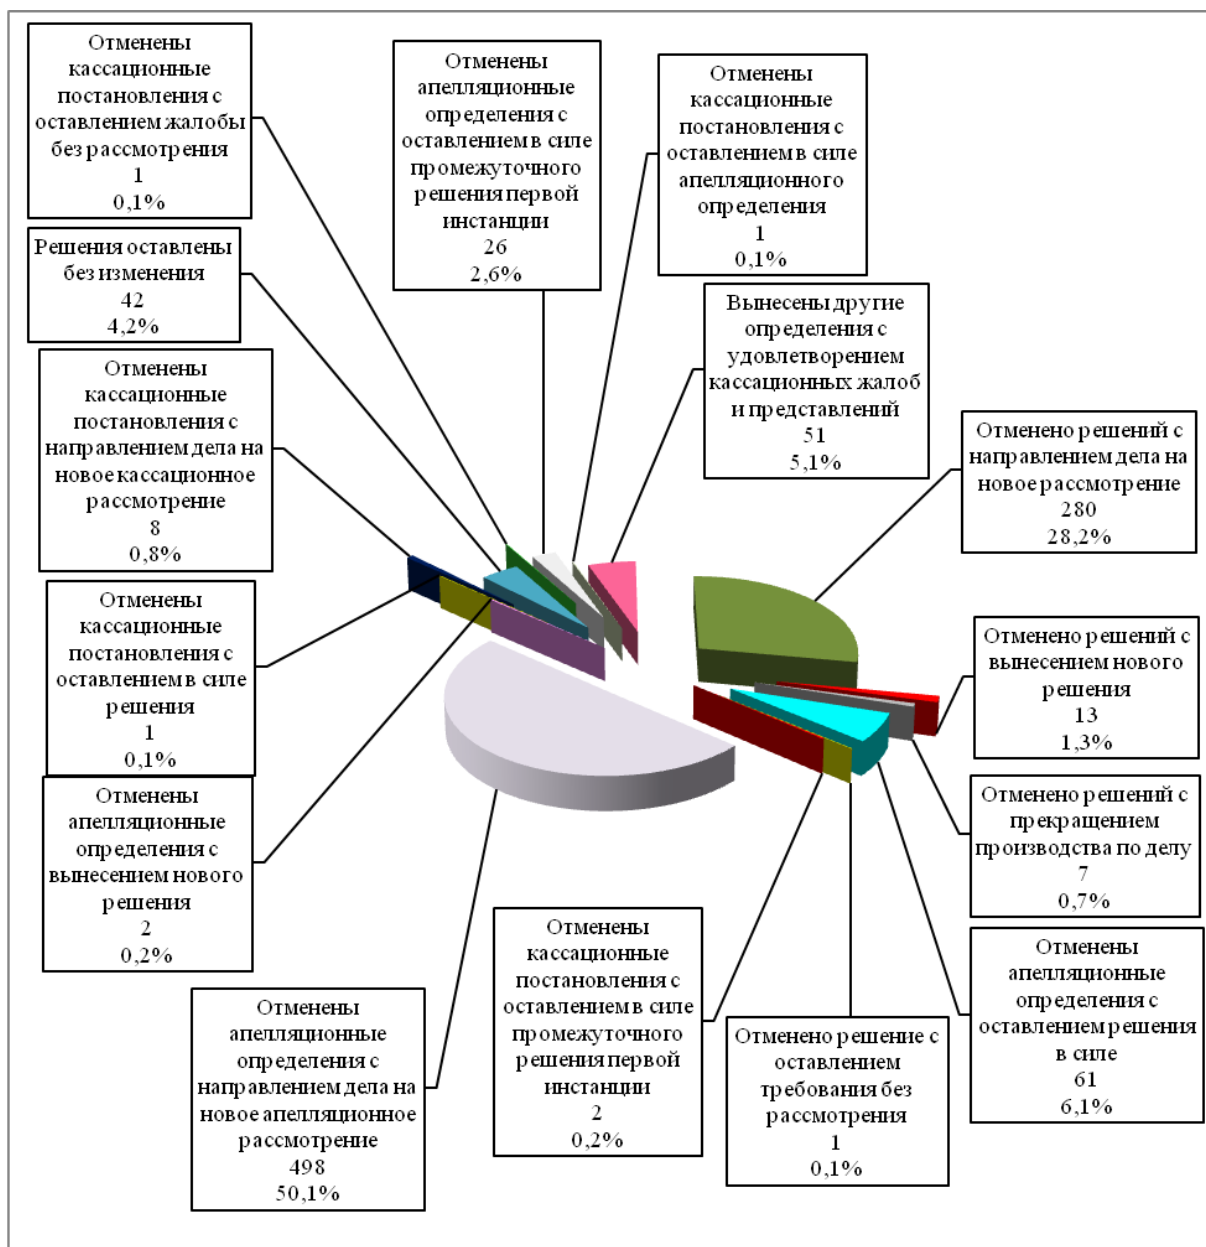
Отменены кассационные постановления с оставлением жалобы без рассмотрения
1
0,1%

Отменены апелляционные определения с оставлением в силе промежуточного решения первой инстанции
26
2,6%

Отменены кассационные постановления с оставлением в силе апелляционного определения
1
0,1%

Решения оставлены без изменения
42
4,2%

Вынесены другие определения с удовлетворением кассационных жалоб и представлений
51
5,1%

Отменены кассационные постановления с направлением дела на новое кассационное рассмотрение
8
0,8%

Отменено решений с направлением дела на новое рассмотрение
280
28,2%

Отменены кассационные постановления с оставлением в силе решения
1
0,1%

Отменено решений с вынесением нового решения
13
1,3%

Отменены апелляционные определения с вынесением нового решения
2
0,2%

Отменено решений с прекращением производства по делу
7
0,7%

Отменены апелляционные определения с оставлением решения в силе
61
6,1%

Отменены кассационные постановления с оставлением в силе промежуточного решения первой инстанции
2
0,2%

Отменены апелляционные определения с направлением дела на новое апелляционное рассмотрение
498
50,1%

Отменено решение с оставлением требования без рассмотрения
1
0,1%